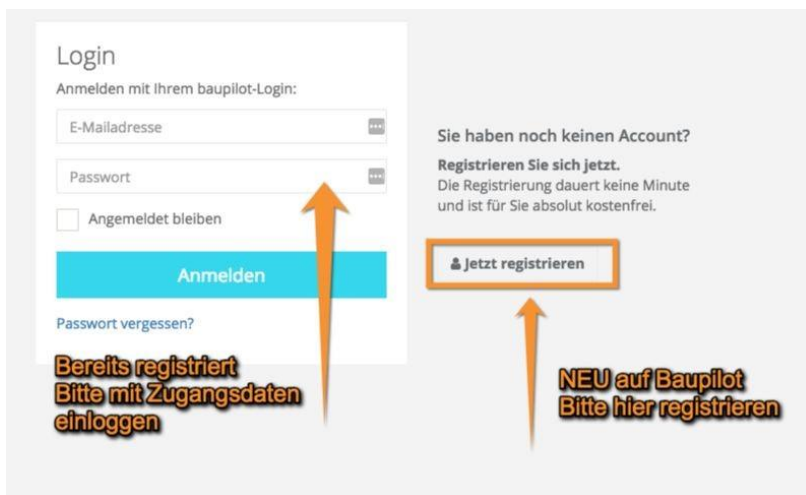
Login
Anmelden mit Ihrem baupilot-Login:

E-Mailadresse

Passwort

Angemeldet bleiben

Anmelden

Passwort vergessen?

Sie haben noch keinen Account?

Registrieren Sie sich jetzt.
Die Registrierung dauert keine Minute und ist für Sie absolut kostenfrei.

Jetzt registrieren

Bereits registriert
Bitte mit Zugangsdaten einloggen

NEU auf Baupilot
Bitte hier registrieren